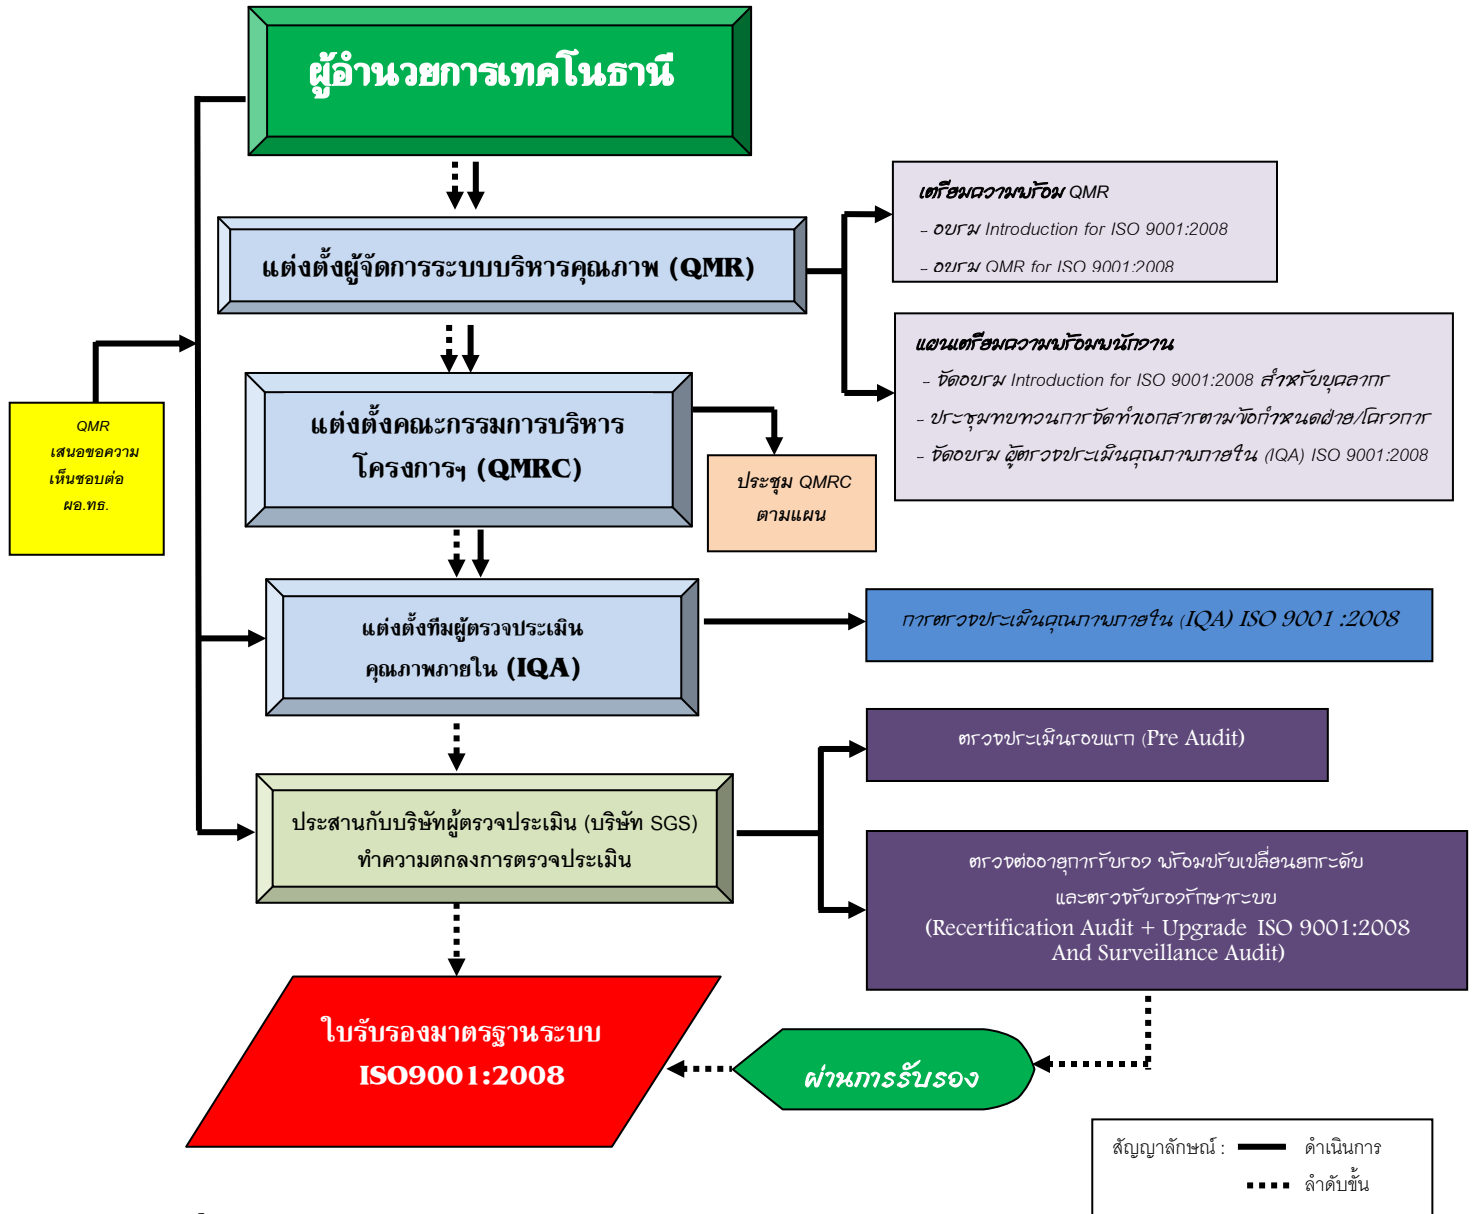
ผู้อำนวยการเทคโนธานี

แต่งตั้งผู้จัดการระบบบริหารคุณภาพ (QMR)

เตรียมความพร้อม QMR
- อบรม Introduction for ISO 9001:2008
- อบรม QMR for ISO 9001:2008

แผนเตรียมความพร้อมพนักงาน
- จัดอบรม Introduction for ISO 9001:2008 สำหรับบุคลากร
- ประชุมทบทวนการจัดทำเอกสารตามข้อกำหนดฝ่าย/โครงการ
- จัดอบรม ผู้ตรวจประเมินคุณภาพภายใน (IQA) ISO 9001:2008

QMR
เสนอขอความ
เห็นชอบต่อ
ผอ.ทธ.

แต่งตั้งคณะกรรมการบริหาร
โครงการฯ (QMRC)

ประชุม QMRC
ตามแผน

แต่งตั้งทีมผู้ตรวจประเมิน
คุณภาพภายใน (IQA)

การตรวจประเมินคุณภาพภายใน (IQA) ISO 9001 :2008

ตรวจประเมินรอบแรก (Pre Audit)

ประสานกับบริษัทผู้ตรวจประเมิน (บริษัท SGS)
ทำความตกลงการตรวจประเมิน

ตรวจต่ออายุการรับรอง พร้อมปรับเปลี่ยนยกระดับ
และตรวจรับรองรักษาระบบ
(Recertification Audit + Upgrade ISO 9001:2008
And Surveillance Audit)

ใบรับรองมาตรฐานระบบ
ISO9001:2008

ผ่านการรับรอง

สัญญาลักษณ์ : ดำเนินการ
ลำดับขั้น